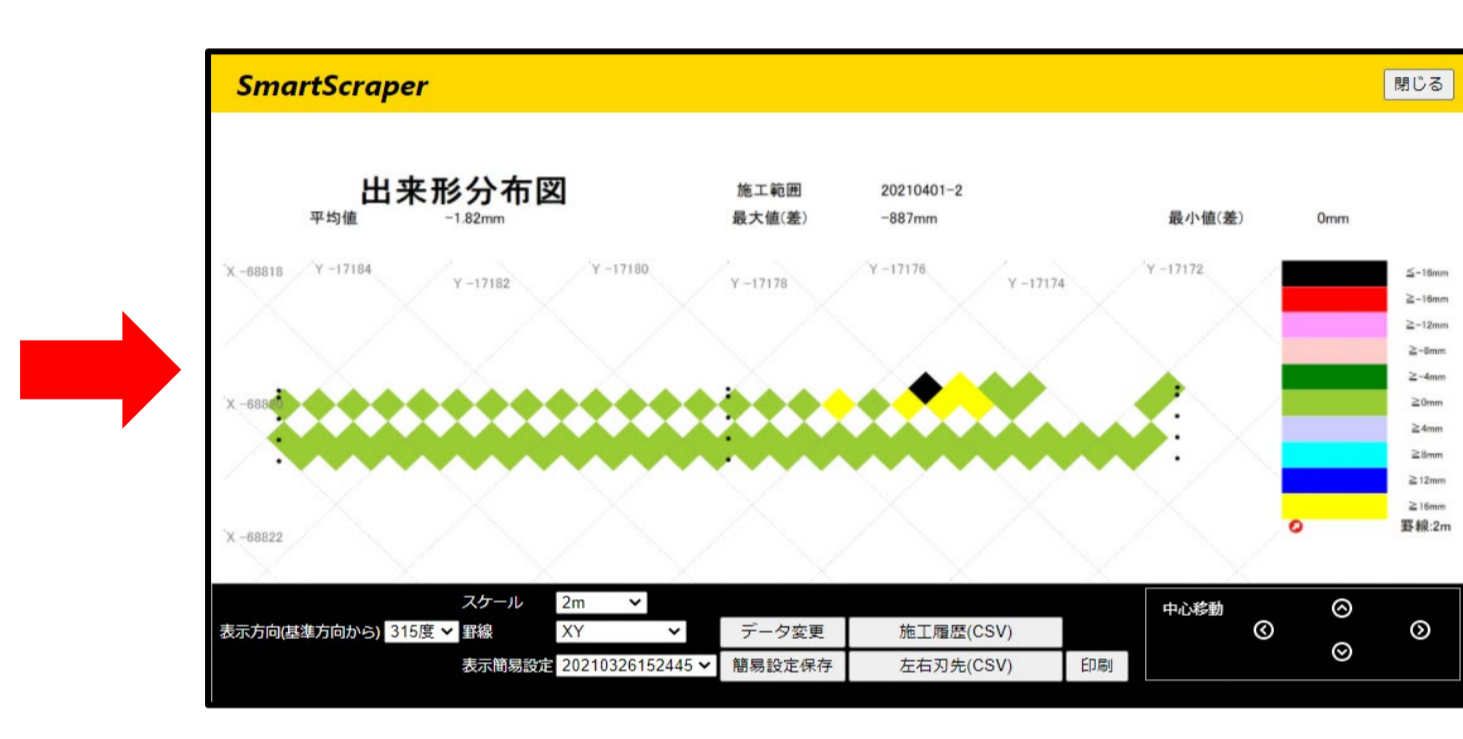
SmartScraper

閉じる

出来形分布図

施工範囲 20210401-2

平均値 -1.82mm 最大値(差) -887mm 最小値(差) 0mm

X -68818 Y -17184 Y -17182 Y -17180 Y -17178 Y -17176 Y -17174 Y -17172

X -68820

X -68822

≦-16mm
≧-16mm
≧-12mm
≧-8mm
≧-4mm
≧0mm
≧4mm
≧8mm
≧12mm
≧16mm

罫線:2m

スケール 2m

表示方向(基準方向から) 315度 罫線 XY

データ変更 施工履歴(CSV)

表示簡易設定 20210326152445 簡易設定保存 左右刃先(CSV) 印刷

中心移動